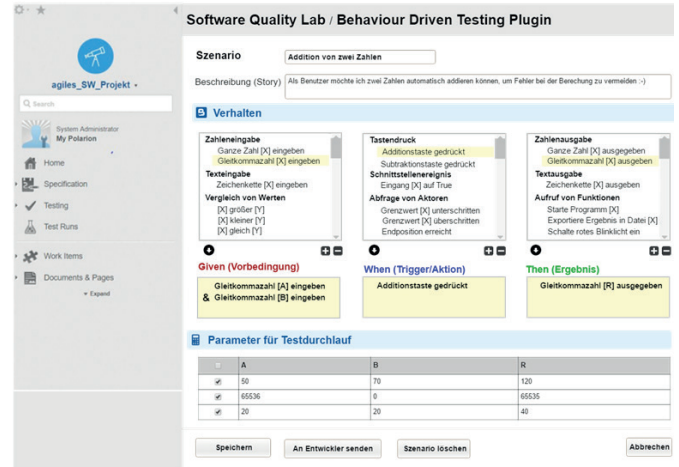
Software Quality Lab / Behaviour Driven Testing Plugin

agiles_SW_Projekt

Q Search

System Administrator
My Polarion

Home
Specification
Testing
Test Runs
Work Items
Documents & Pages
▾ Expand

Szenario: Addition von zwei Zahlen

Beschreibung (Story): Als Benutzer möchte ich zwei Zahlen automatisch addieren können, um Fehler bei der Berechung zu vermeiden :-)

Verhalten

Zahleneingabe
Ganze Zahl [X] eingeben
Gleitkommazahl [X] eingeben
Texteingabe
Zeichenkette [X] eingeben
Vergleich von Werten
[X] größer [Y]
[X] kleiner [Y]
[X] gleich [Y]

Tastendruck
Additionstaste gedrückt
Subtraktionstaste gedrückt
Schnittstellenereignis
Eingang [X] auf True
Abfrage von Aktoren
Grenzwert [X] unterschritten
Grenzwert [X] überschritten
Endposition erreicht

Zahlenausgabe
Ganze Zahl [X] ausgegeben
Gleitkommazahl [X] ausgeben
Textausgabe
Zeichenkette [X] ausgeben
Aufruf von Funktionen
Starte Programm [X]
Exportiere Ergebnis in Datei [X]
Schalte rotes Blinklicht ein

Given (Vorbedingung)
Gleitkommazahl [A] eingeben
& Gleitkommazahl [B] eingeben

When (Trigger/Aktion)
Additionstaste gedrückt

Then (Ergebnis)
Gleitkommazahl [R] ausgegeben

Parameter für Testdurchlauf

| | A | B | R |
|---|---|---|---|
| ✔ | 50 | 70 | 120 |
| ✔ | 65536 | 0 | 65535 |
| ✔ | 20 | 20 | 40 |

Speichern | An Entwickler senden | Szenario löschen | Abbrechen